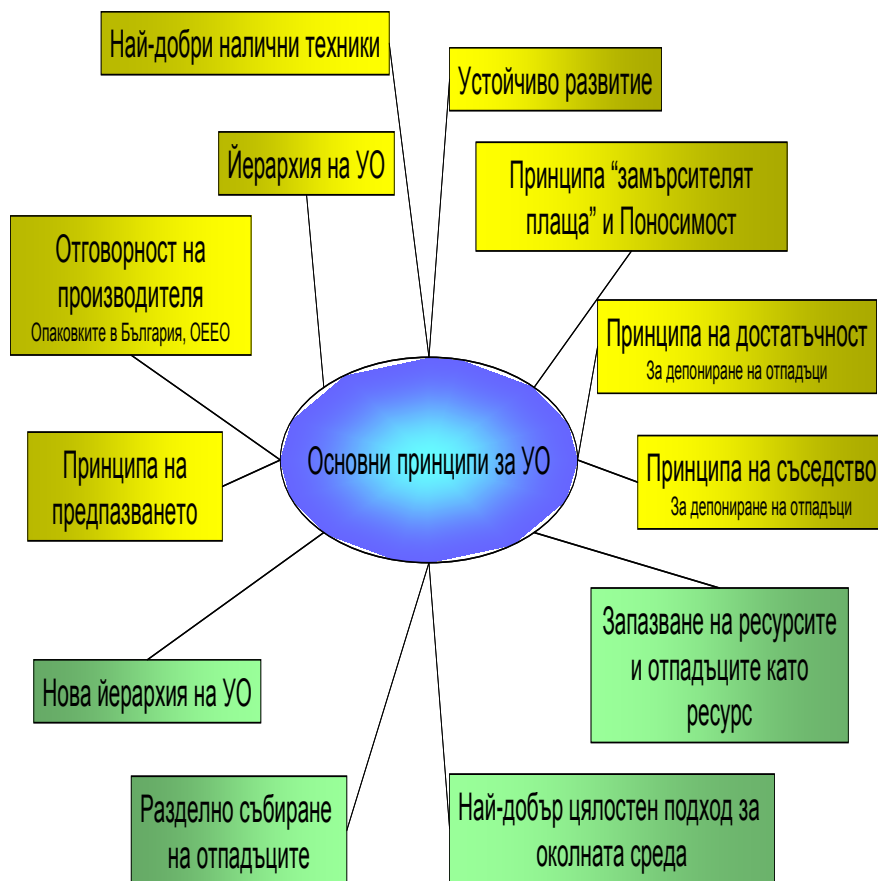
Най-добри налични техники

Устойчиво развитие

Йерархия на УО

Принципа “замърсителят плаща” и Поносимост

Отговорност на производителя
Опаковките в България, ОЕЕО

Принципа на достатъчност
За депониране на отпадъци

Основни принципи за УО

Принципа на предпазването

Принципа на съседство
За депониране на отпадъци

Запазване на ресурсите и отпадъците като ресурс

Нова йерархия на УО

Разделно събиране на отпадъците

Най-добър цялостен подход за околната среда